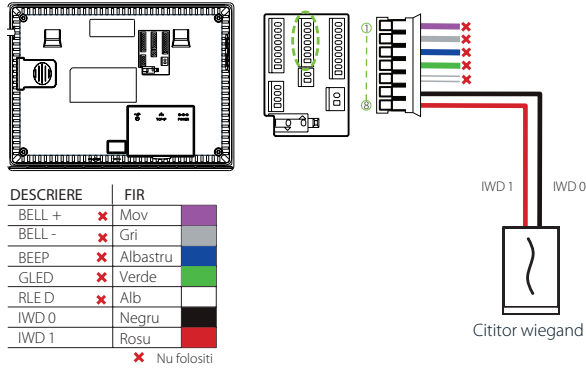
①

⑧

IWD 1

IWD 0

Cititor wiegand

| DESCRIERE | FIR |
|---|---|
| BELL + ✖ | Mov |
| BELL - ✖ | Gri |
| BEEP ✖ | Albastru |
| GLED ✖ | Verde |
| RLE D ✖ | Alb |
| IWD 0 | Negru |
| IWD 1 | Rosu |

✖ Nu folositi